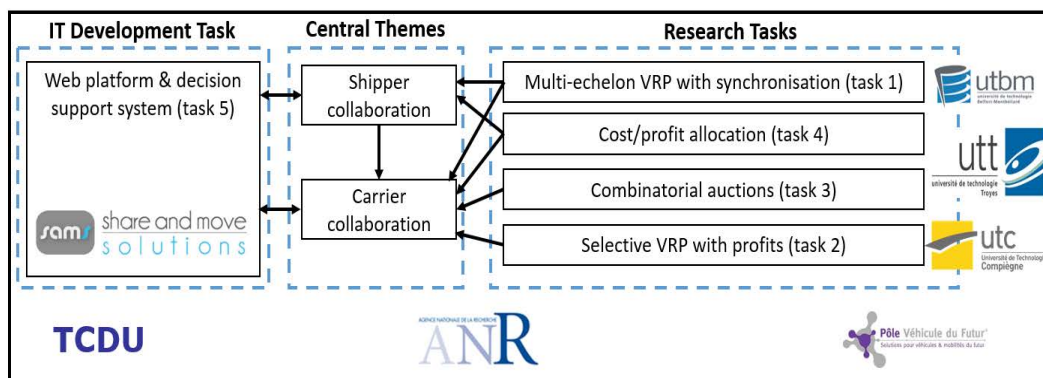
IT Development Task

Web platform & decision support system (task 5)

sams share and move solutions

Central Themes

Shipper collaboration

Carrier collaboration

Research Tasks

Multi-echelon VRP with synchronisation (task 1)

Cost/profit allocation (task 4)

Combinatorial auctions (task 3)

Selective VRP with profits (task 2)

utbm université de technologie Belfort-Montbéliard

utt université de technologie Troyes

utc Université de Technologie Compiègne

TCDU

AGENCE NATIONALE DE LA RECHERCHE ANR

Pôle Véhicule du Futur Solutions pour véhicules & mobilités du futur